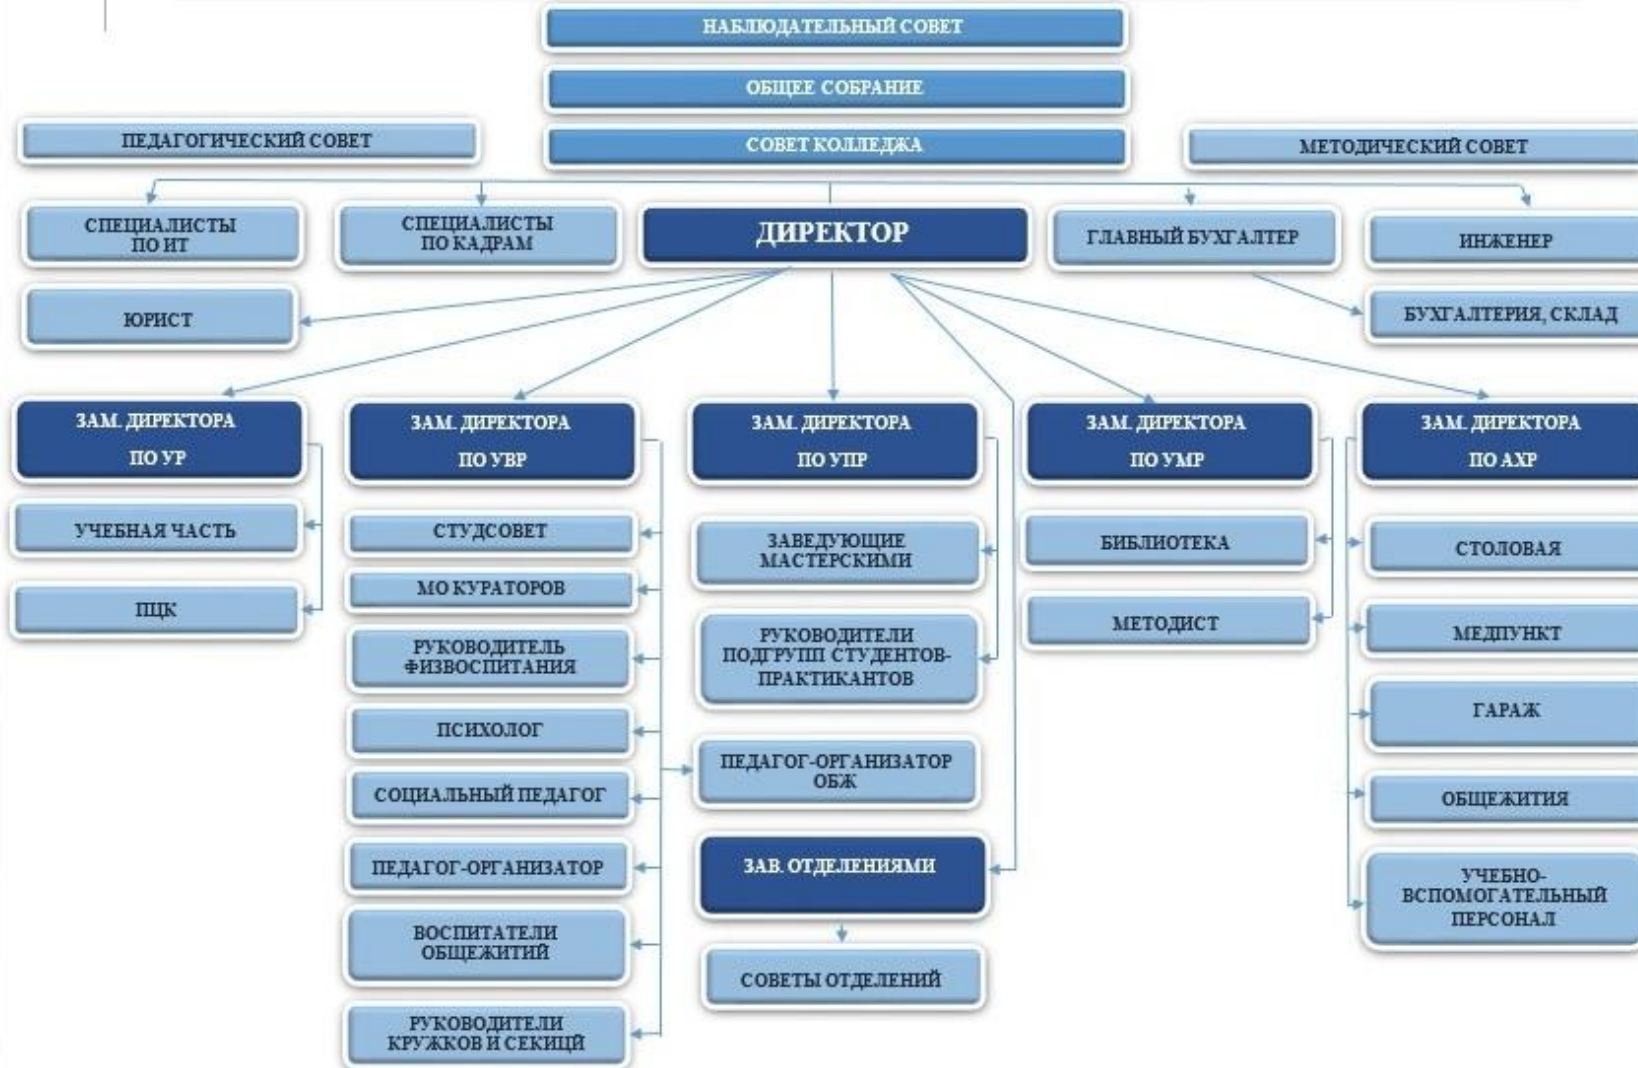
НАБЛЮДАТЕЛЬНЫЙ СОВЕТ

ОБЩЕЕ СОБРАНИЕ

ПЕДАГОГИЧЕСКИЙ СОВЕТ

СОВЕТ КОЛЛЕДЖА

МЕТОДИЧЕСКИЙ СОВЕТ

СПЕЦИАЛИСТЫ ПО ИТ

СПЕЦИАЛИСТЫ ПО КАДРАМ

ДИРЕКТОР

ГЛАВНЫЙ БУХГАЛТЕР

ИНЖЕНЕР

ЮРИСТ

БУХГАЛТЕРИЯ, СКЛАД

ЗАМ. ДИРЕКТОРА ПО УР

ЗАМ. ДИРЕКТОРА ПО УВР

ЗАМ. ДИРЕКТОРА ПО УПР

ЗАМ. ДИРЕКТОРА ПО УМР

ЗАМ. ДИРЕКТОРА ПО АХР

УЧЕБНАЯ ЧАСТЬ

ПЦК

СТУДСОВЕТ

МО КУРАТОРОВ

РУКОВОДИТЕЛЬ ФИЗВОСПИТАНИЯ

ПСИХОЛОГ

СОЦИАЛЬНЫЙ ПЕДАГОГ

ПЕДАГОГ-ОРГАНИЗАТОР

ВОСПИТАТЕЛИ ОБЩЕЖИТИЙ

РУКОВОДИТЕЛИ КРУЖКОВ И СЕКИЦЙ

ЗАВЕДУЮЩИЕ МАСТЕРСКИМИ

РУКОВОДИТЕЛИ ПОДГРУПП СТУДЕНТОВ-ПРАКТИКАНТОВ

ПЕДАГОГ-ОРГАНИЗАТОР ОБЖ

ЗАВ. ОТДЕЛЕНИЯМИ

СОВЕТЫ ОТДЕЛЕНИЙ

БИБЛИОТЕКА

МЕТОДИСТ

СТОЛОВАЯ

МЕДПУНКТ

ГАРАЖ

ОБЩЕЖИТИЯ

УЧЕБНО-ВСПОМОГАТЕЛЬНЫЙ ПЕРСОНАЛ